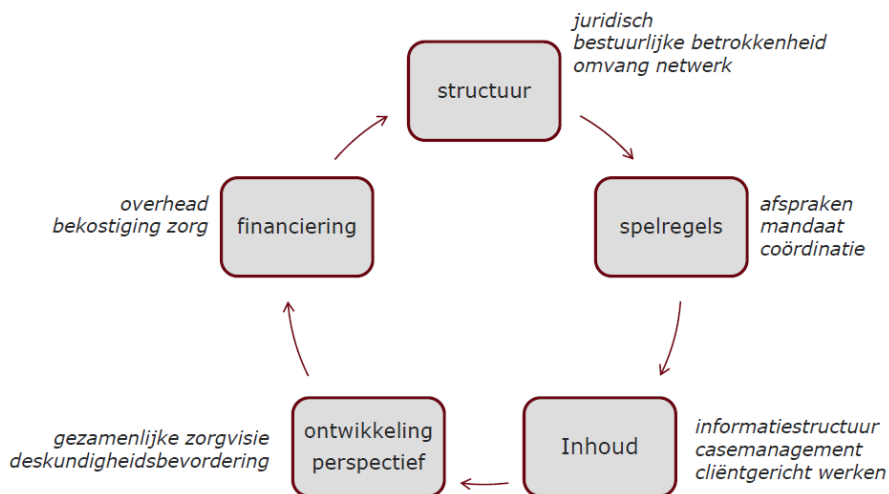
juridisch
bestuurlijke betrokkenheid
omvang netwerk

structuur

spelregels

afspraken
mandaat
coördinatie

Inhoud

informatiestructuur
casemanagement
cliëntgericht werken

ontwikkeling perspectief

gezamenlijke zorgvisie
deskundigheidsbevordering

financiering

overhead
bekostiging zorg